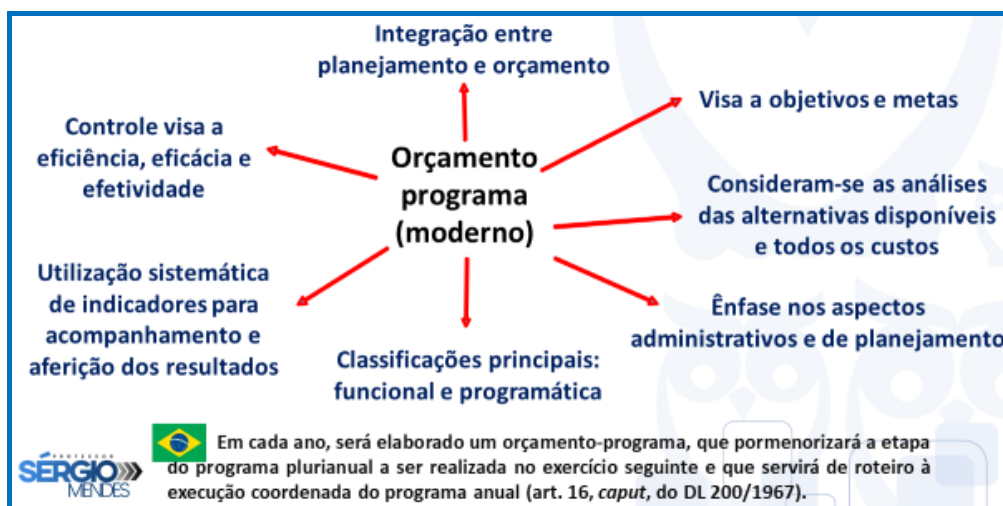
Orçamento programa (moderno)

Integração entre planejamento e orçamento

Visa a objetivos e metas

Controle visa a eficiência, eficácia e efetividade

Consideram-se as análises das alternativas disponíveis e todos os custos

Utilização sistemática de indicadores para acompanhamento e aferição dos resultados

Ênfase nos aspectos administrativos e de planejamento

Classificações principais: funcional e programática

PROFESSOR SÉRGIO MENDES

Em cada ano, será elaborado um orçamento-programa, que pormenorizará a etapa do programa plurianual a ser realizada no exercício seguinte e que servirá de roteiro à execução coordenada do programa anual (art. 16, *caput*, do DL 200/1967).